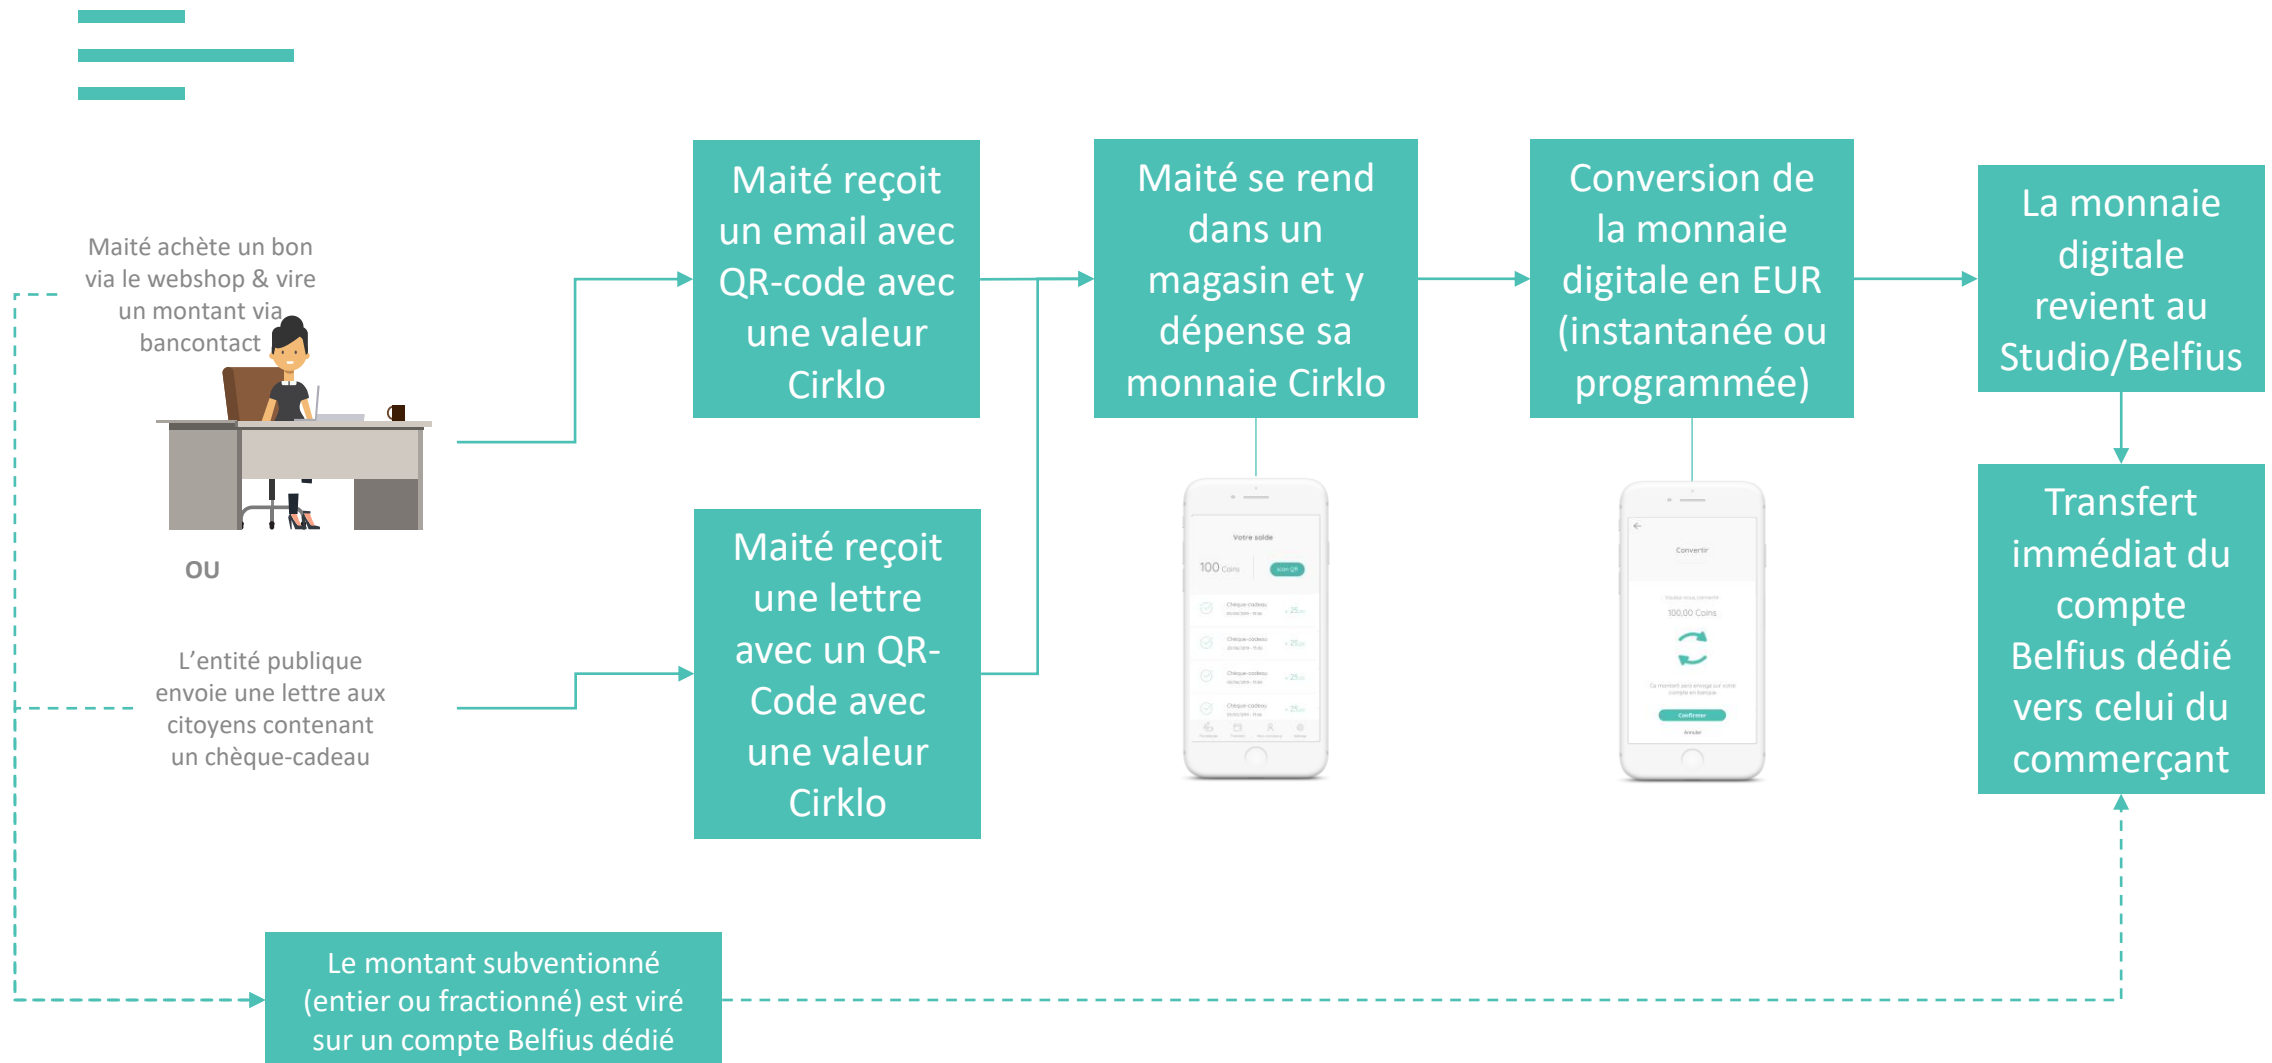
Maité achète un bon via le webshop & vire un montant via bancontact

OU

L'entité publique envoie une lettre aux citoyens contenant un chèque-cadeau

Maité reçoit un email avec QR-code avec une valeur Cirklo

Maité reçoit une lettre avec un QR-Code avec une valeur Cirklo

Maité se rend dans un magasin et y dépense sa monnaie Cirklo

Votre solde

100 Coins

Scan QR

Chèque-cadeau

+ 25

Chèque-cadeau

+ 25

Chèque-cadeau

+ 25

Chèque-cadeau

+ 25

Conversion de la monnaie digitale en EUR (instantanée ou programmée)

Convertir

100,00 Coins

Confirmer

Annuler

La monnaie digitale revient au Studio/Belfius

Transfert immédiat du compte Belfius dédié vers celui du commerçant

Le montant subventionné (entier ou fractionné) est viré sur un compte Belfius dédié